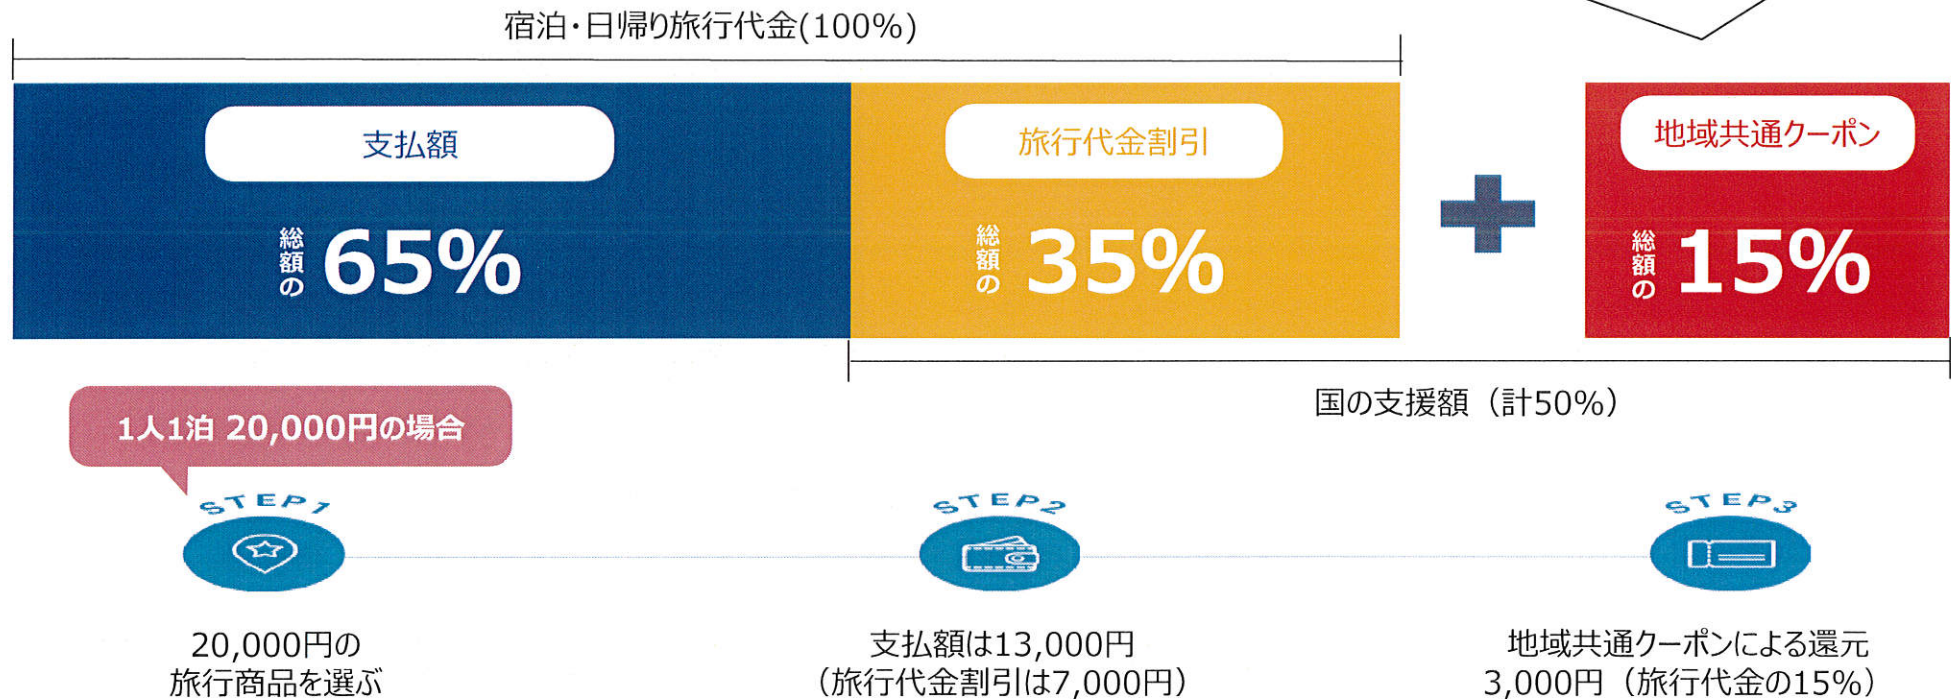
宿泊・日帰り旅行代金(100%)

支払額

総額の 65%

旅行代金割引

総額の 35%

地域共通クーポン

総額の 15%

国の支援額（計50%）

1人1泊 20,000円の場合

STEP1

20,000円の
旅行商品を選ぶ

STEP2

支払額は13,000円
（旅行代金割引は7,000円）

STEP3

地域共通クーポンによる還元
3,000円（旅行代金の15%）